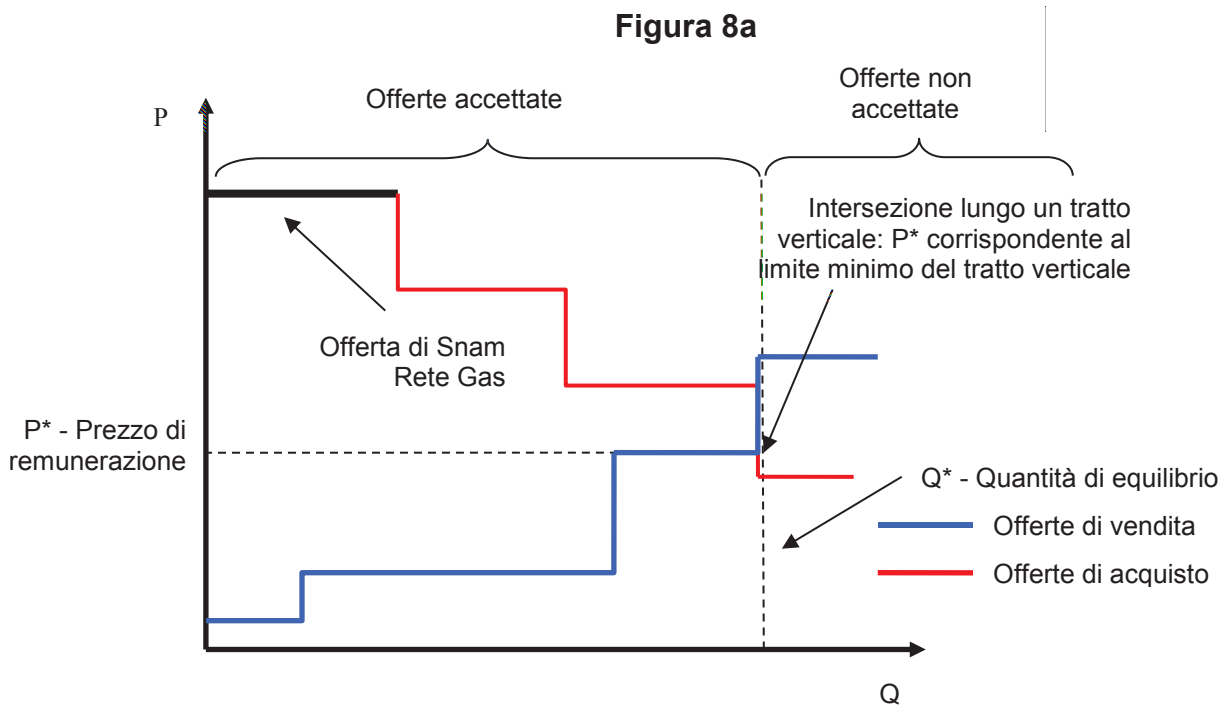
Figura 8a

P

Offerte accettate

Offerte non accettate

Intersezione lungo un tratto verticale: P* corrispondente al limite minimo del tratto verticale

Offerta di Snam Rete Gas

P* - Prezzo di remunerazione

Q* - Quantità di equilibrio

Offerte di vendita

Offerte di acquisto

Q